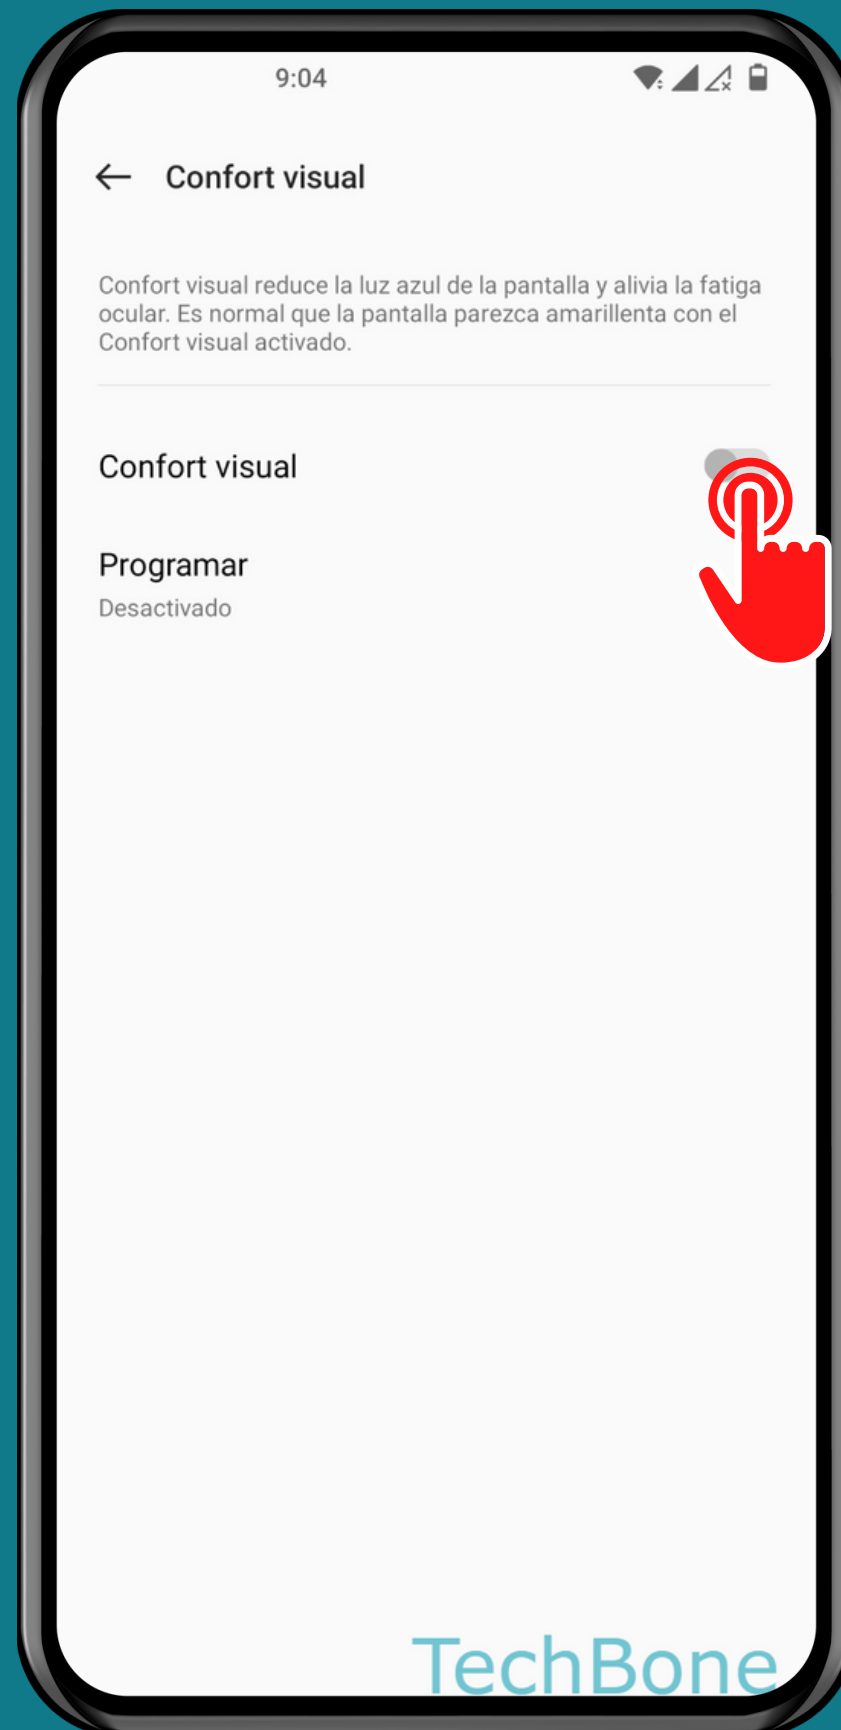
9:04

Confort visual

Confort visual reduce la luz azul de la pantalla y alivia la fatiga ocular. Es normal que la pantalla parezca amarillenta con el Confort visual activado.

Confort visual

Programar
Desactivado

TechBone